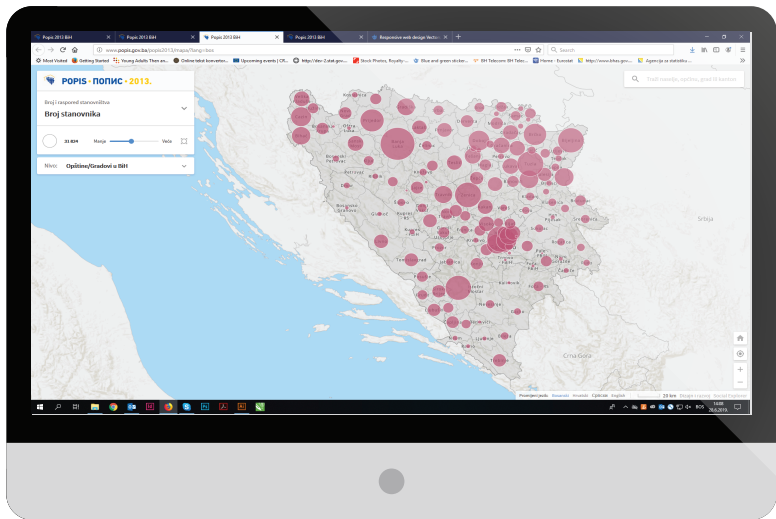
Popis 2013 BiH
Popis 2013 BiH
Popis 2013 BiH
Popis 2013 BiH
Responsive web design Vector
www.popis.gov.ba/popis2013/mapa/?lang=bos
Search
Most Visited
Getting Started
Young Adults Then an...
Online label konvertor...
Upcoming events | CR...
http://dev-2.stat.gov....
Stock Photos, Royalty-...
Blue and green sticker...
BH Telecom BH Telec...
Home - Eurostat
http://www.bhas.gov....
Agencija za statistiku ...
POPIS • ПОПИС • 2013.
Broj i raspored stanovništva
Broj stanovnika
31 824
Manje
Veće
Nivo:
Općine/Gradovi u BiH
Traži naselje, općinu, grad ili kanton
Srbija
Crna Gora
Prostorni jedin
Bosanski
Hrvatski
Српски
English
20 km
14:05
28.6.2019